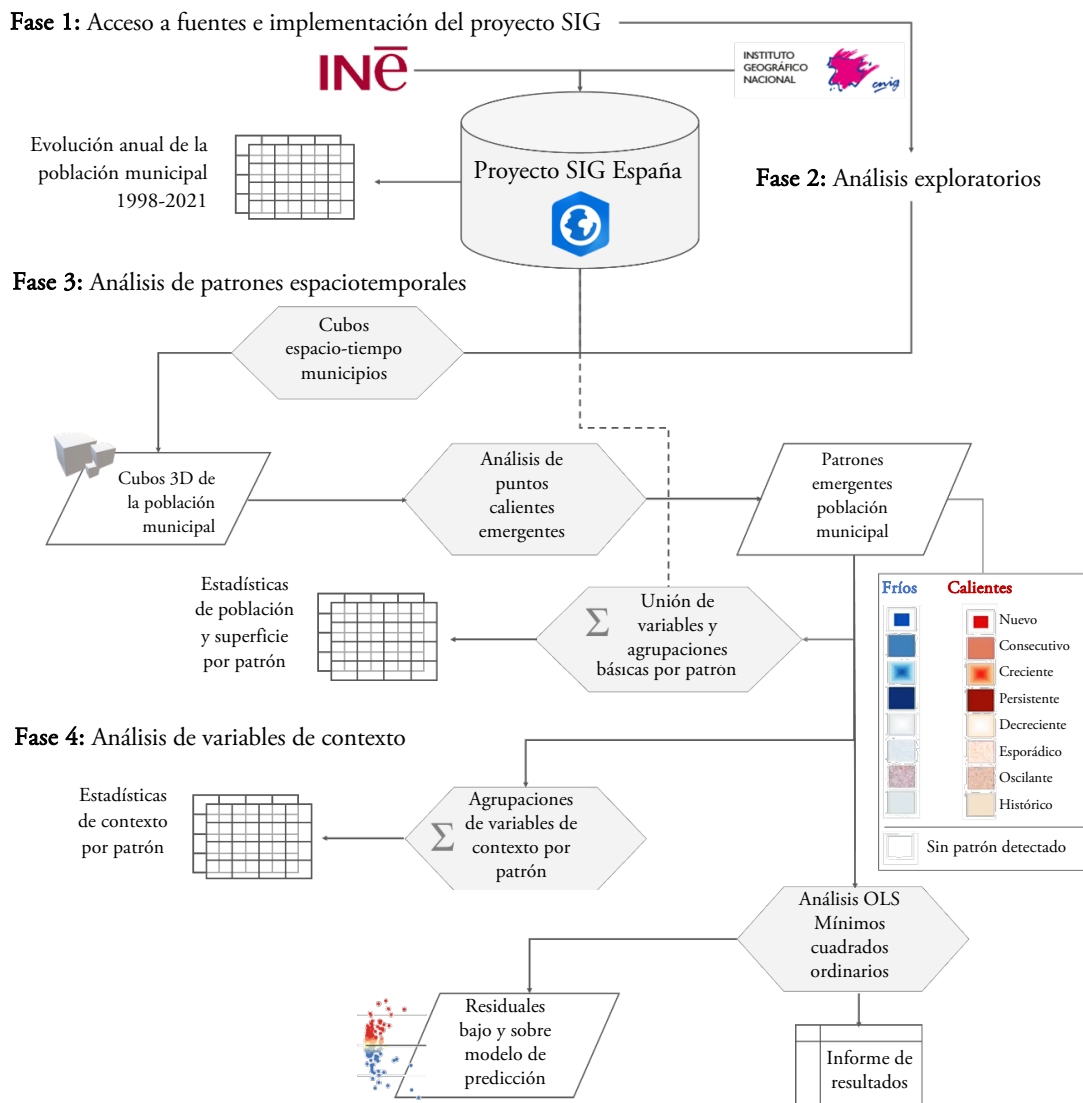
Fase 1: Acceso a fuentes e implementación del proyecto SIG

INE

INSTITUTO GEOGRÁFICO NACIONAL
cnig

Evolución anual de la población municipal 1998-2021

Proyecto SIG España

Fase 2: Análisis exploratorios

Fase 3: Análisis de patrones espaciotemporales

Cubos espacio-tiempo municipios

Cubos 3D de la población municipal

Análisis de puntos calientes emergentes

Patrones emergentes población municipal

Fríos

Calientes

Nuevo

Consecutivo

Creciente

Persistente

Decreciente

Esporádico

Oscilante

Histórico

Sin patrón detectado

Estadísticas de población y superficie por patrón

Σ Unión de variables y agrupaciones básicas por patron

Fase 4: Análisis de variables de contexto

Estadísticas de contexto por patrón

Σ Agrupaciones de variables de contexto por patrón

Análisis OLS Mínimos cuadrados ordinarios

Residuales bajo y sobre modelo de predicción

Informe de resultados